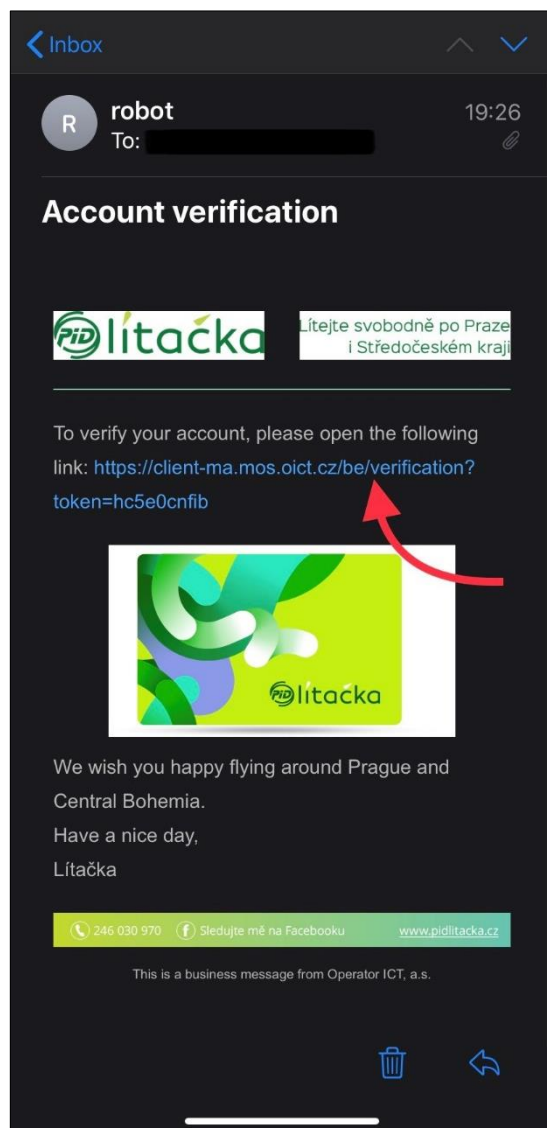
Inbox

R robot
To:

19:26

Account verification

PID lítačka

Lítejte svobodně po Praze i Středočeském kraji

To verify your account, please open the following link: https://client-ma.mos.oict.cz/be/verification?token=hc5e0cnfib

PID lítačka

We wish you happy flying around Prague and Central Bohemia.
Have a nice day,
Lítačka

246 030 970 Sledujte mě na Facebooku www.pidlitacka.cz

This is a business message from Operator ICT, a.s.